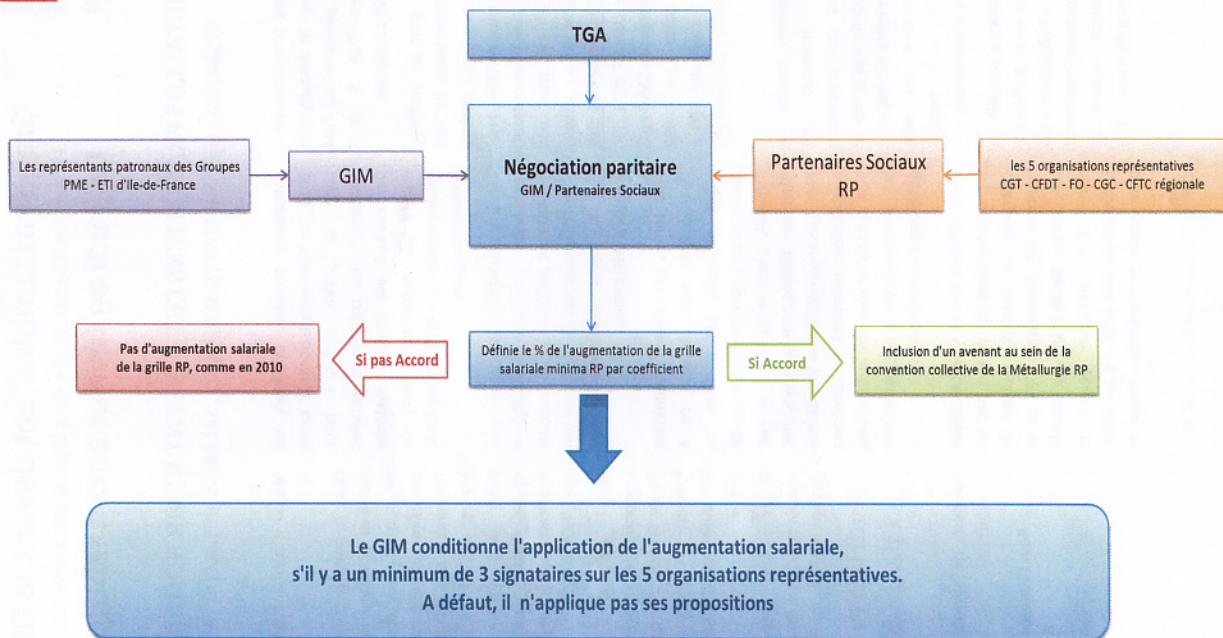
TGA

Les représentants patronaux des Groupes PME - ETI d'Ile-de-France

GIM

Négociation paritaire
GIM / Partenaires Sociaux

Partenaires Sociaux RP

les 5 organisations représentatives CGT - CFDT - FO - CGC - CFTC régionale

Pas d'augmentation salariale de la grille RP, comme en 2010

Si pas Accord

Définie le % de l'augmentation de la grille salariale minima RP par coefficient

Si Accord

Inclusion d'un avenant au sein de la convention collective de la Métallurgie RP

Le GIM conditionne l'application de l'augmentation salariale, s'il y a un minimum de 3 signataires sur les 5 organisations représentatives.
A défaut, il n'applique pas ses propositions